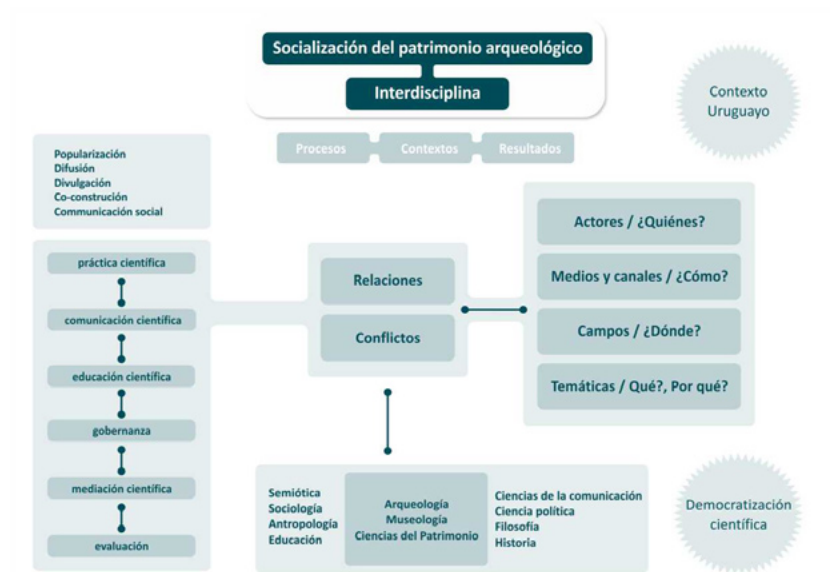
Socialización del patrimonio arqueológico

Interdisciplina

Contexto Uruguayo

Procesos
Contextos
Resultados

Popularización
Difusión
Divulgación
Co-construción
Communicación social

práctica científica
comunicación científica
educación científica
gobernanza
mediación científica
evaluación

Relaciones
Conflictos

Actores / ¿Quiénes?
Medios y canales / ¿Cómo?
Campos / ¿Dónde?
Temáticas / Qué?, Por qué?

Semiótica
Sociología
Antropología
Educación

Arqueología
Museología
Ciencias del Patrimonio

Ciencias de la comunicación
Ciencia política
Filosofía
Historia

Democratización científica